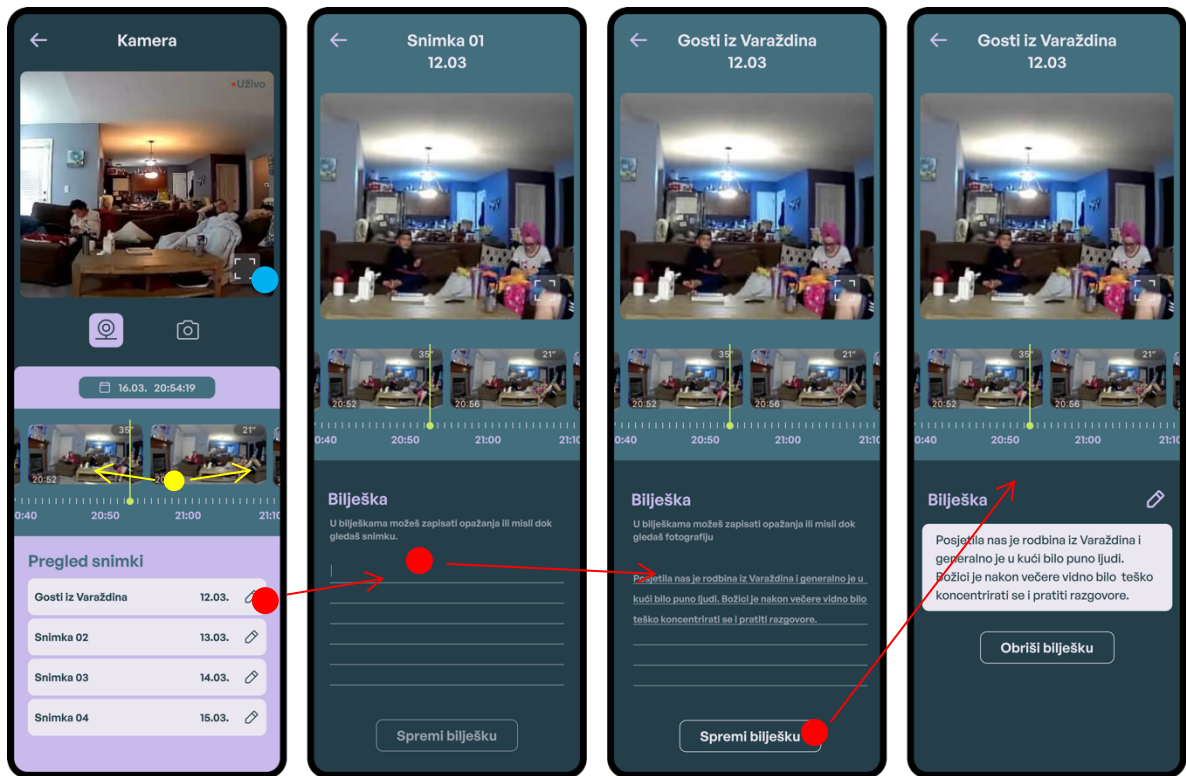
Kamera

•Uživo

16.03. 20:54:19

35°
21°
20:52
20:56
0:40
20:50
21:00
21:10

Pregled snimki

| Gosti iz Varaždina | 12.03. |
|---|---|
| Snimka 02 | 13.03. |
| Snimka 03 | 14.03. |
| Snimka 04 | 15.03. |

Snimka 01
12.03.

35°
21°
20:52
20:56
0:40
20:50
21:00
21:10

Bilješka

U bilješkama možeš zapisati opažanja ili misli dok gledaš snimku.

Spremi bilješku

Gosti iz Varaždina
12.03.

35°
21°
20:52
20:56
0:40
20:50
21:00
21:10

Bilješka

U bilješkama možeš zapisati opažanja ili misli dok gledaš fotografiju

Posjetila nas je rodbina iz Varaždina i generalno je u kući bilo puno ljudi. Božici je nakon večere vidno bilo teško koncentrirati se i pratiti razgovore.

Spremi bilješku

Gosti iz Varaždina
12.03.

35°
21°
20:52
20:56
0:40
20:50
21:00
21:10

Bilješka

Posjetila nas je rodbina iz Varaždina i generalno je u kući bilo puno ljudi. Božici je nakon večere vidno bilo teško koncentrirati se i pratiti razgovore.

Obriši bilješku